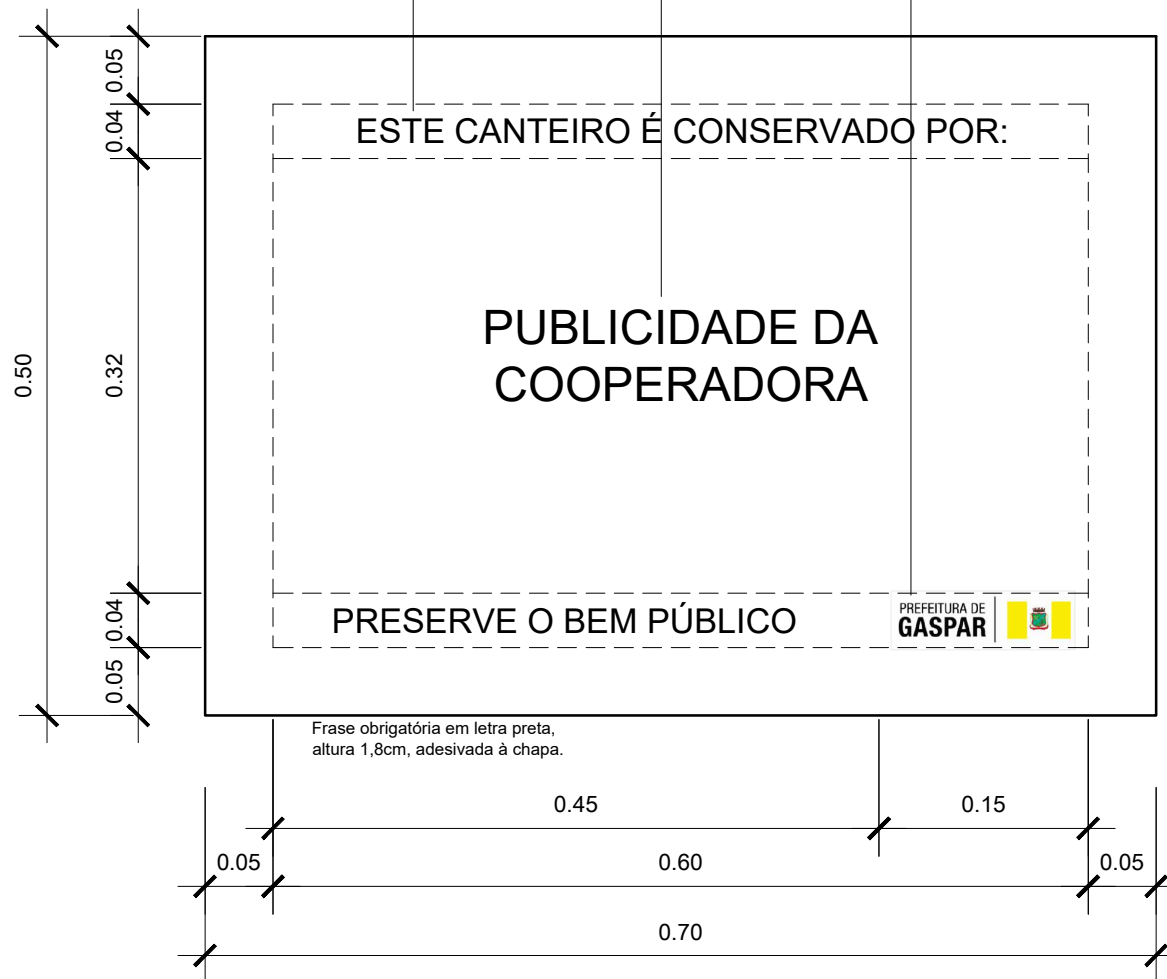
0.05
0.04
0.50
0.32
0.04
0.05

ESTE CANTEIRO É CONSERVADO POR:

PUBLICIDADE DA COOPERADORA

PRESERVE O BEM PÚBLICO

PREFEITURA DE GASPAR

Frase obrigatória em letra preta, altura 1,8cm, adesivada à chapa.

0.45
0.15
0.05
0.60
0.05
0.70